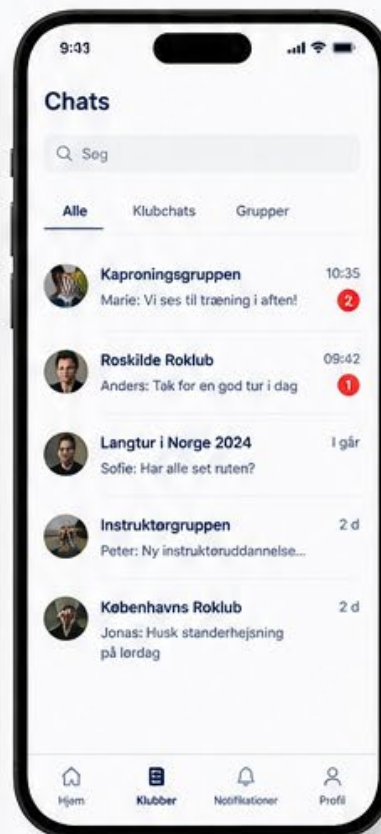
9:43

Chats

Søg

Alle Klubchats Grupper

Kaproningsgruppen 10:35
Marie: Vi ses til træning i aften! 2

Roskilde Roklub 09:42
Anders: Tak for en god tur i dag 1

Langtur i Norge 2024 I går
Sofie: Har alle set ruten?

Instruktørgruppen 2 d
Peter: Ny instruktøruddannelse...

Københavns Roklub 2 d
Jonas: Husk standerhejsning på lørdag

Hjem Klubber Notifikationer Profil